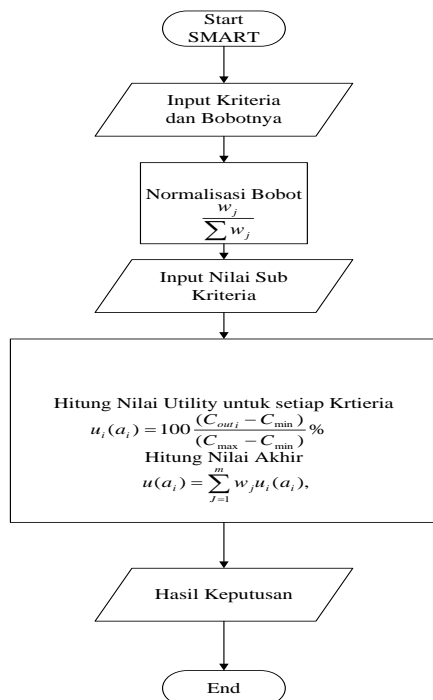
Start SMART

Input Kriteria dan Bobotnya

Normalisasi Bobot
$\frac{w_j}{\sum w_j}$

Input Nilai Sub Kriteria

Hitung Nilai Utility untuk setiap Krtieria
$u_i(a_i) = 100\frac{(C_{out\,i} - C_{\min})}{(C_{\max} - C_{\min})}\%$
Hitung Nilai Akhir
$u(a_i) = \sum_{J=1}^{m} w_j u_i(a_i),$

Hasil Keputusan

End